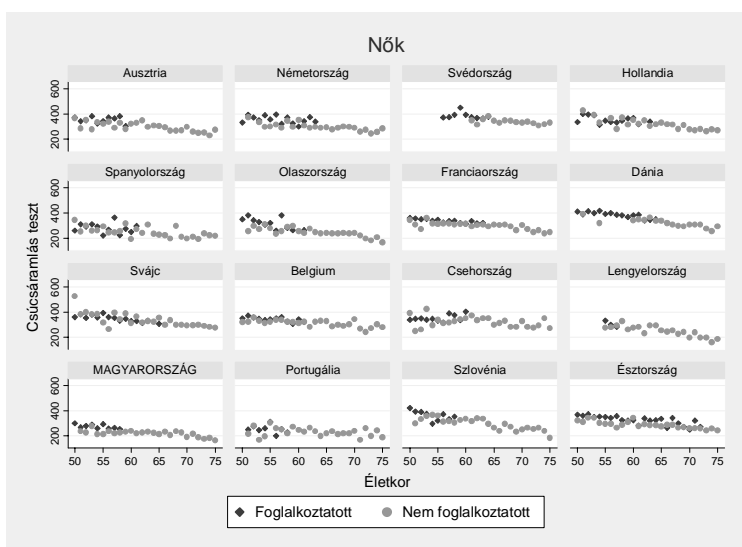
Nők

Ausztria

Németország

Svédország

Hollandia

Spanyolország

Olaszország

Franciaország

Dánia

Svájc

Belgium

Csehország

Lengyelország

MAGYARORSZÁG

Portugália

Szlovénia

Észtország

Csúcsáramlás teszt

600
400
200

600
400
200

600
400
200

600
400
200

50 55 60 65 70 75
50 55 60 65 70 75
50 55 60 65 70 75
50 55 60 65 70 75

Életkor

Foglalkoztatott
Nem foglalkoztatott